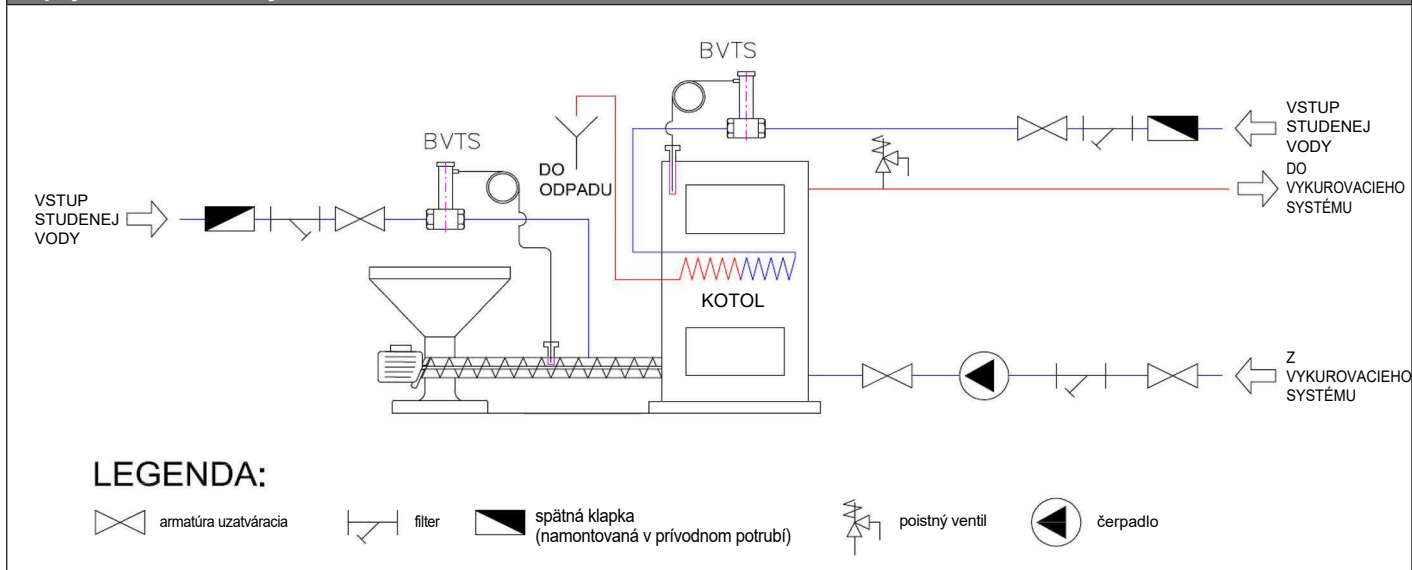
BVTS

VSTUP STUDENEJ VODY

DO ODPADU

BVTS

VSTUP STUDENEJ VODY

DO VYKUROVACIEHO SYSTÉMU

KOTOL

Z VYKUROVACIEHO SYSTÉMU

LEGENDA:

armatúra uzatváracia

filter

spätná klapka (namontovaná v prívodnom potrubí)

poistný ventil

čerpadlo